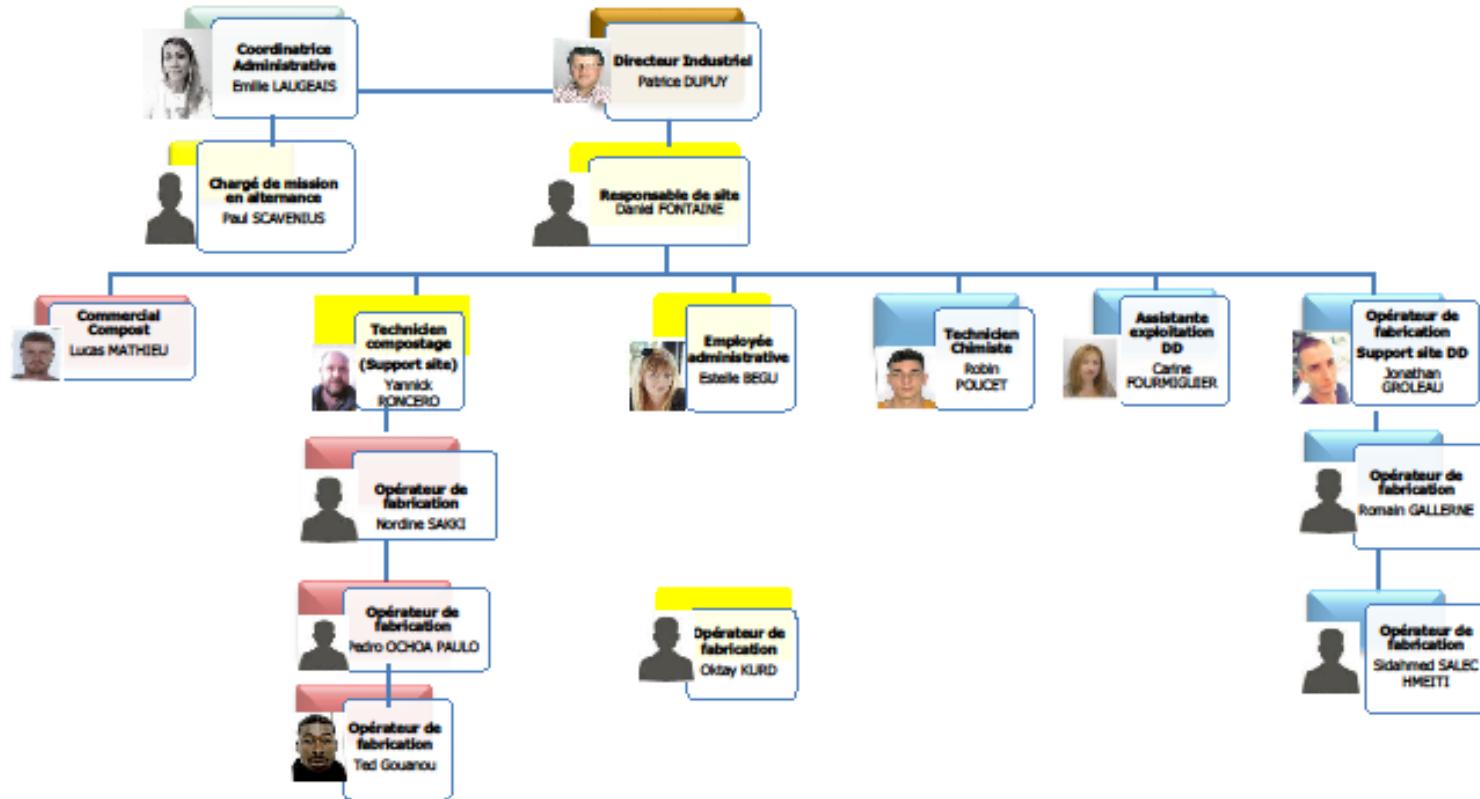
Coordinatrice Administrative
Emilie LAUGEAIS

Directeur Industriel
Patrice DUPUY

Chargé de mission en alternance
Paul SCAVENIUS

Responsable de site
Daniel FONTAINE

Commercial Compost
Lucas MATHIEU

Technicien compostage (Support site)
Yannick RONCERO

Employée administrative
Estelle BEGU

Technicien Chimiste
Robin POUCET

Assistante exploitation DD
Carine FOURMIGUIER

Opérateur de fabrication Support site DD
Jonathan GROLEAU

Opérateur de fabrication
Nordine SAKKI

Opérateur de fabrication
Romain GALLERNE

Opérateur de fabrication
Pedro OCHOA PAULO

Opérateur de fabrication
Oktay KURD

Opérateur de fabrication
Sidahmed SALEC HMEITI

Opérateur de fabrication
Ted Gouanou